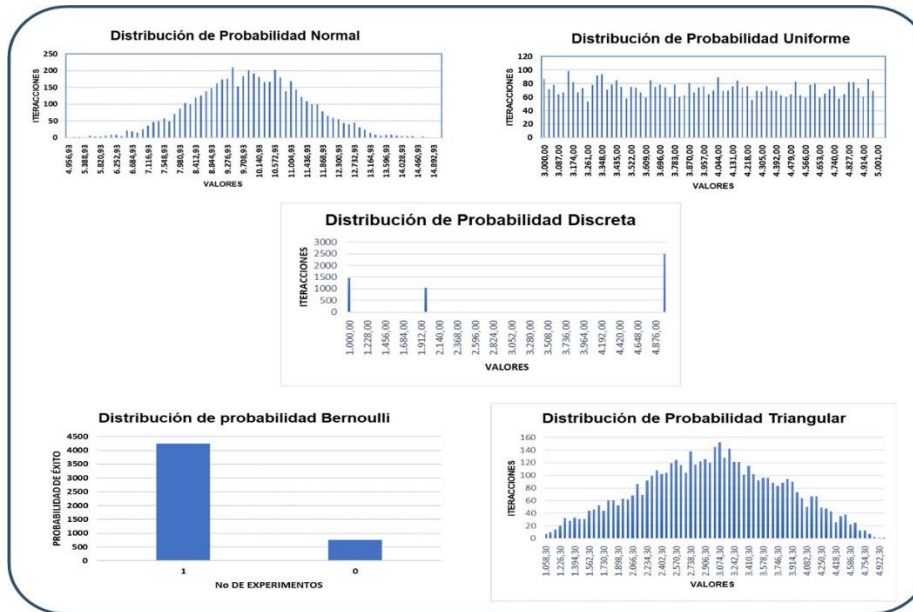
Distribución de Probabilidad Normal

250
200
150
100
50
0

ITERACCIONES

4.956,93
5.388,93
5.820,93
6.252,93
6.684,93
7.116,93
7.548,93
7.980,93
8.412,93
8.844,93
9.276,93
9.708,93
10.140,93
10.572,93
11.004,93
11.436,93
11.868,93
12.300,93
12.732,93
13.164,93
13.596,93
14.028,93
14.460,93
14.892,93

VALORES

Distribución de Probabilidad Uniforme

120
100
80
60
40
20
0

ITERACCIONES

3.000,00
3.087,00
3.174,00
3.261,00
3.348,00
3.435,00
3.522,00
3.609,00
3.696,00
3.783,00
3.870,00
3.957,00
4.044,00
4.131,00
4.218,00
4.305,00
4.392,00
4.479,00
4.566,00
4.653,00
4.740,00
4.827,00
4.914,00
5.001,00

VALORES

Distribución de Probabilidad Discreta

3000
2500
2000
1500
1000
500
0

ITERACCIONES

1.000,00
1.228,00
1.456,00
1.684,00
1.912,00
2.140,00
2.368,00
2.596,00
2.824,00
3.052,00
3.280,00
3.508,00
3.736,00
3.964,00
4.192,00
4.420,00
4.648,00
4.876,00

VALORES

Distribución de probabilidad Bernoulli

4500
4000
3500
3000
2500
2000
1500
1000
500
0

PROBABILIDAD DE ÉXITO

1
0

No DE EXPERIMENTOS

Distribución de Probabilidad Triangular

160
140
120
100
80
60
40
20
0

ITERACCIONES

1.058,30
1.226,30
1.394,30
1.562,30
1.730,30
1.898,30
2.066,30
2.234,30
2.402,30
2.570,30
2.738,30
2.906,30
3.074,30
3.242,30
3.410,30
3.578,30
3.746,30
3.914,30
4.082,30
4.250,30
4.418,30
4.586,30
4.754,30
4.922,30

VALORES